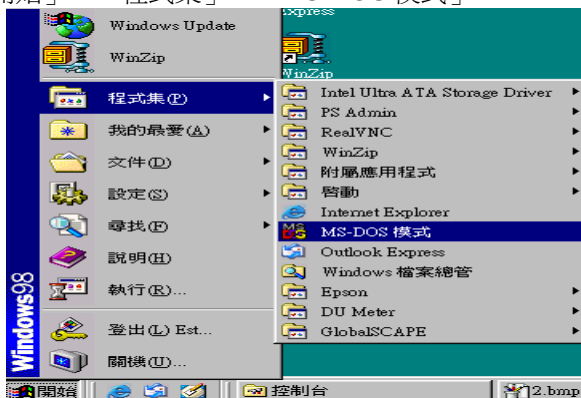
開始」 「程式集」 「MS-DOS 模式」

Windows Update
WinZip
程式集(P)
我的最愛(A)
文件(D)
設定(S)
尋找(F)
說明(H)
執行(R)...
登出(L) Est...
關機(U)...
Windows98

xpress
WinZip

Intel Ultra ATA Storage Driver
PS Admin
RealVNC
WinZip
附屬應用程式
啓動
Internet Explorer
MS-DOS 模式
Outlook Express
Windows 檔案總管
Epson
DU Meter
GlobalSCAPE

開始
控制台
2.bmp